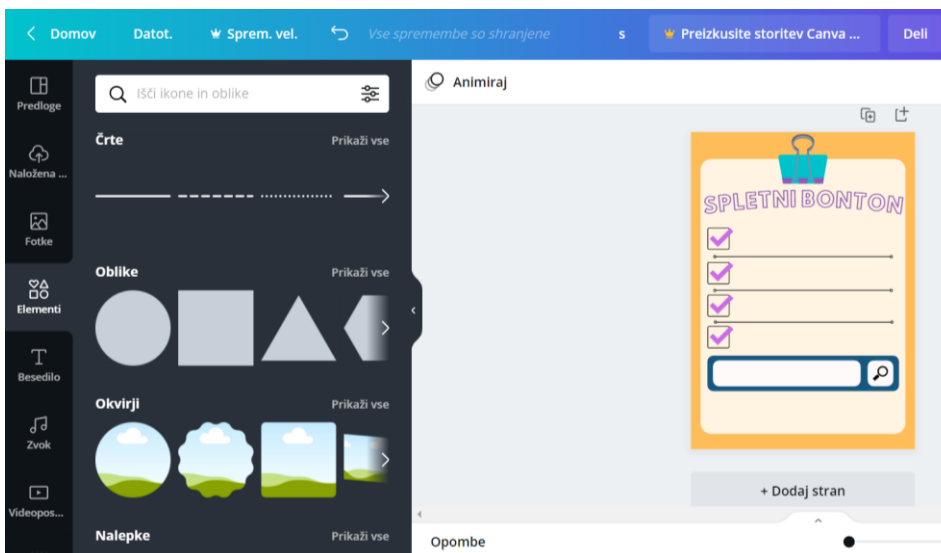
Domov Datot. Sprem. vel. Vse spremembe so shranjene s Preizkusite storitev Canva ... Deli

Predloge
Naložena ...
Fotke
Elementi
Besedilo
Zvok
Videopos...

Išči ikone in oblike

Črte Prikaži vse

Oblike Prikaži vse

Okvirji Prikaži vse

Nalepke Prikaži vse

Animiraj

SPLETNI BONTON

+ Dodaj stran

Opombe